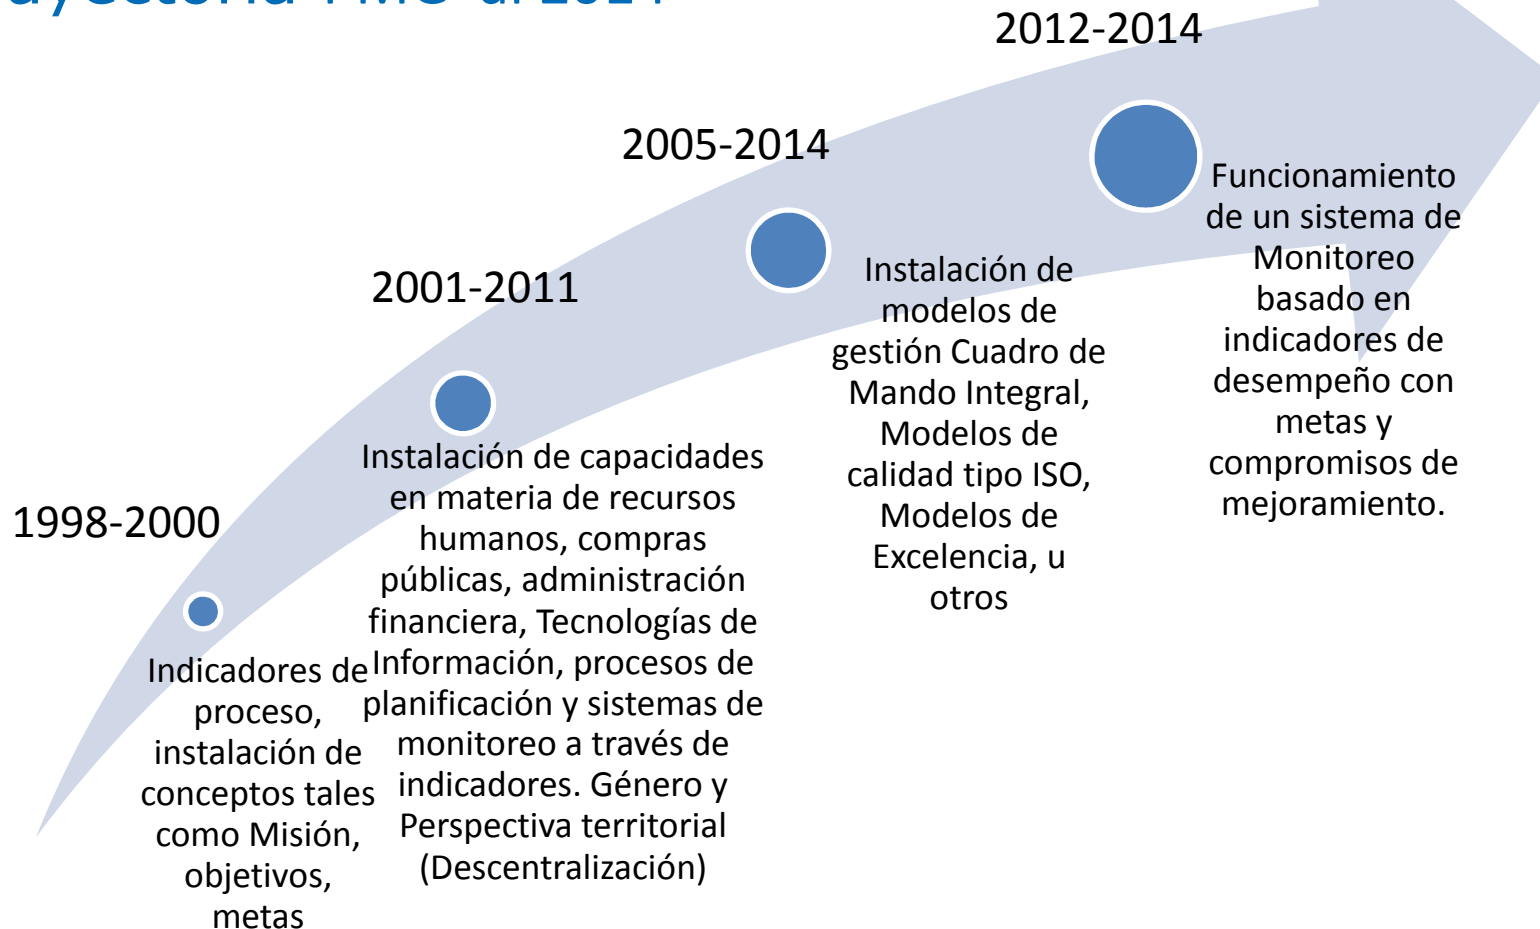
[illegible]

2012-2014

Funcionamiento de un sistema de Monitoreo basado en indicadores de desempeño con metas y compromisos de mejoramiento.

2005-2014

Instalación de modelos de gestión Cuadro de Mando Integral, Modelos de calidad tipo ISO, Modelos de Excelencia, u otros

2001-2011

Instalación de capacidades en materia de recursos humanos, compras públicas, administración financiera, Tecnologías de Información, procesos de planificación y sistemas de monitoreo a través de indicadores. Género y Perspectiva territorial (Descentralización)

1998-2000

Indicadores de proceso, instalación de conceptos tales como Misión, objetivos, metas